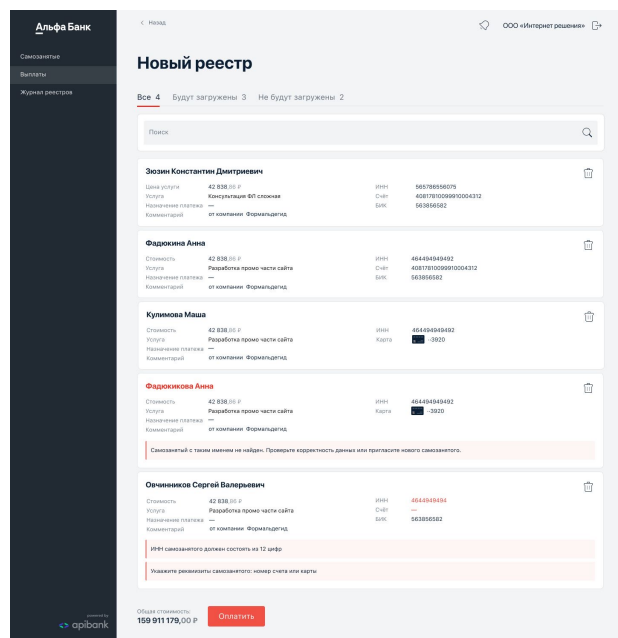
Альфа Банк

Самозанятые
Выплаты
Журнал реестров

powered by
apibank

< Назад

ООО «Интернет решения»

Новый реестр

Все 4 Будут загружены 3 Не будут загружены 2

Поиск

Зюзин Константин Дмитриевич

Цена услуги 42 838,86 ₽
Услуга Консультация ФЛ сложная
Назначение платежа —
Комментарий от компании Формальдегид

ИНН 565786556075
Счёт 40817810099910004312
БИК 563856582

Фадюкина Анна

Стоимость 42 838,86 ₽
Услуга Разработка промо части сайта
Назначение платежа —
Комментарий от компании Формальдегид

ИНН 464494949492
Счёт 40817810099910004312
БИК 563856582

Кулимова Маша

Стоимость 42 838,86 ₽
Услуга Разработка промо части сайта
Назначение платежа —
Комментарий от компании Формальдегид

ИНН 464494949492
Карта ··3920

Фадюкикова Анна

Стоимость 42 838,86 ₽
Услуга Разработка промо части сайта
Назначение платежа —
Комментарий от компании Формальдегид

ИНН 464494949492
Карта ··3920

Самозанятый с таким именем не найден. Проверьте корректность данных или пригласите нового самозанятого.

Овчинников Сергей Валерьевич

Стоимость 42 838,86 ₽
Услуга Разработка промо части сайта
Назначение платежа —
Комментарий от компании Формальдегид

ИНН 464494949494
Счёт —
БИК 563856582

ИНН самозанятого должен состоять из 12 цифр

Укажите реквизиты самозанятого: номер счета или карты

Общая стоимость:
159 911 179,00 ₽

Оплатить